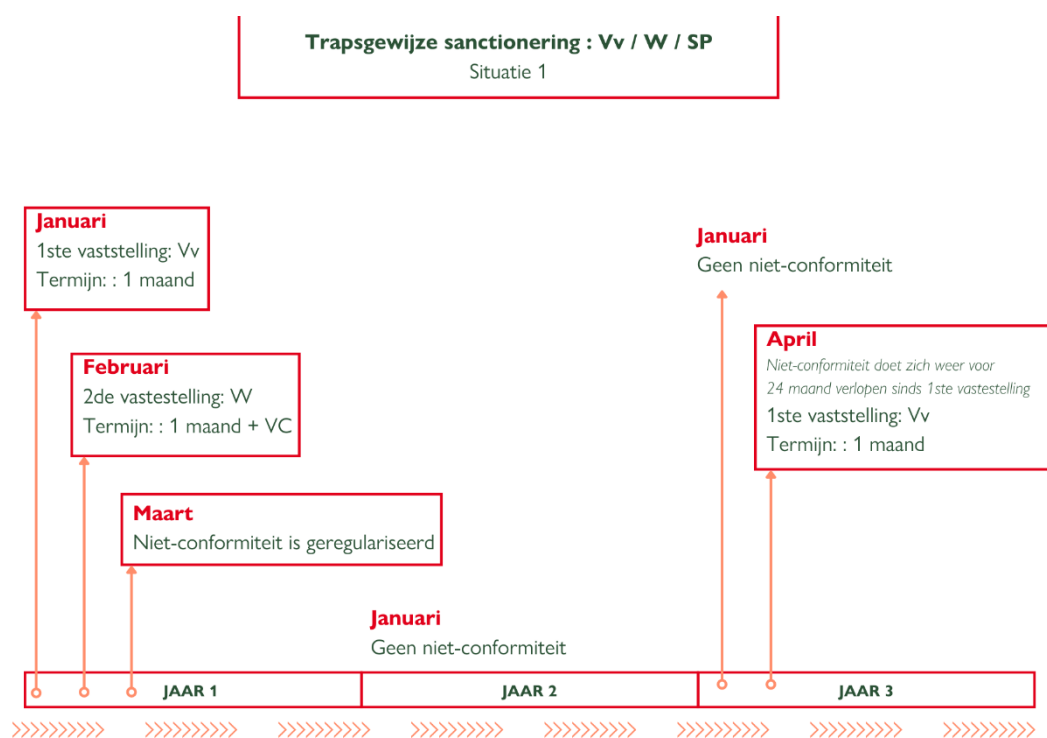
**Trapsgewijze sanctionering : Vv / W / SP**
Situatie 1

**Januari**
1ste vaststelling: Vv
Termijn: : 1 maand

**Februari**
2de vastestelling: W
Termijn: : 1 maand + VC

**Maart**
Niet-conformiteit is geregulariseerd

**Januari**
Geen niet-conformiteit

**Januari**
Geen niet-conformiteit

**April**
*Niet-conformiteit doet zich weer voor*
*24 maand verlopen sinds 1ste vastestelling*
1ste vaststelling: Vv
Termijn: : 1 maand

| JAAR 1 | JAAR 2 | JAAR 3 |
|---|---|---|